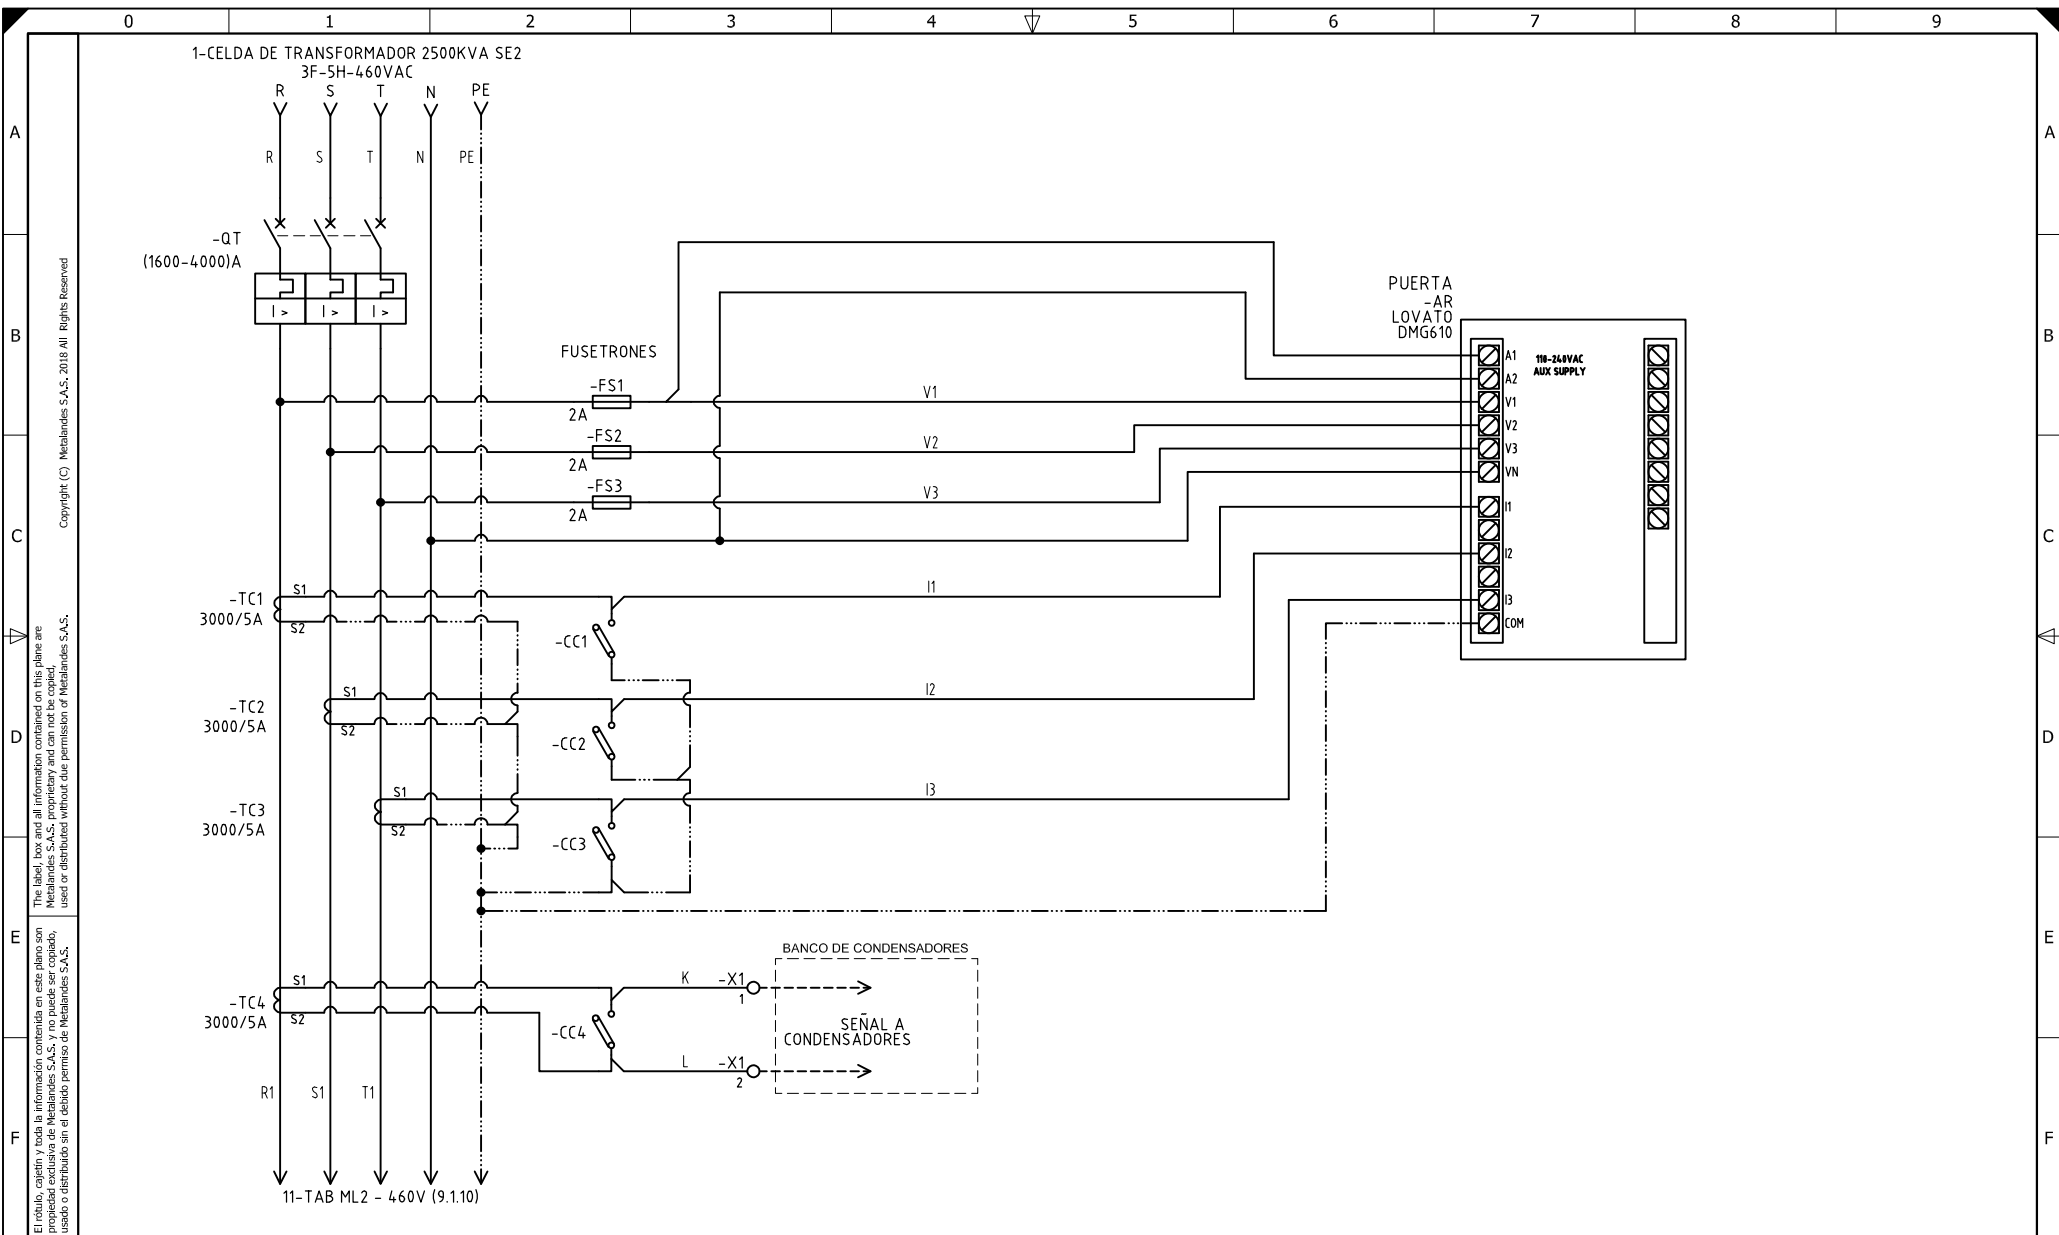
0 1 2 3 4 5 6 7 8 9

A B C D E F

Copyright (C) Metalandes S.A.S. 2018 All Rights Reserved

The label, box and all information contained on this plane are Metalandes S.A.S. proprietary and can not be copied, used or distributed without due permission of Metalandes S.A.S.

El rótulo, cajetín y toda la información contenida en este plano son propiedad exclusiva de Metalandes S.A.S. y no puede ser copiado, usado o distribuido sin el debido permiso de Metalandes S.A.S.

1-CELDA DE TRANSFORMADOR 2500KVA SE2
3F-5H-460VAC
R S T N PE

R S T N PE

-QT
(1600-4000)A

I > I > I >

FUSETRONES

-FS1
2A
-FS2
2A
-FS3
2A

V1
V2
V3

PUERTA
-AR
LOVATO
DMG610

A1 A2 V1 V2 V3 VN I1 I2 I3 COM

110-240VAC
AUX SUPPLY

-TC1
3000/5A
S1
S2

-CC1

I1

-TC2
3000/5A
S1
S2

-CC2

I2

-TC3
3000/5A
S1
S2

-CC3

I3

BANCO DE CONDENSADORES

-TC4
3000/5A
S1
S2

-CC4

K -X1
1

L -X1
2

SEÑAL A
CONDENSADORES

R1 S1 T1

11-TAB ML2 - 460V (9.1.10)